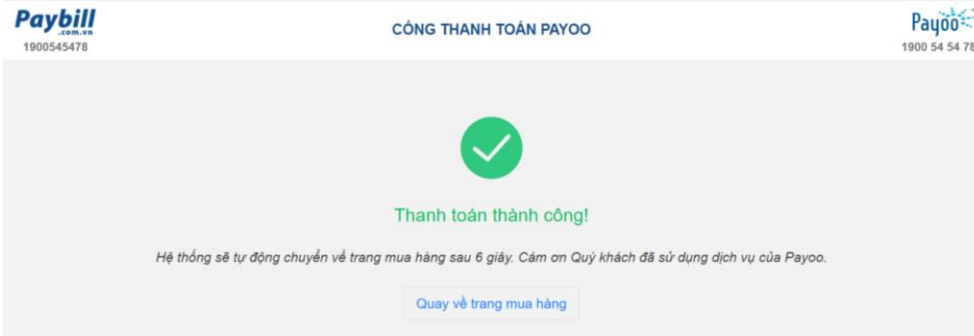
Paybill
.com.vn
1900545478

CỔNG THANH TOÁN PAYOO

Payoo
1900 54 54 78

Thanh toán thành công!

Hệ thống sẽ tự động chuyển về trang mua hàng sau 6 giây. Cám ơn Quý khách đã sử dụng dịch vụ của Payoo.

Quay về trang mua hàng